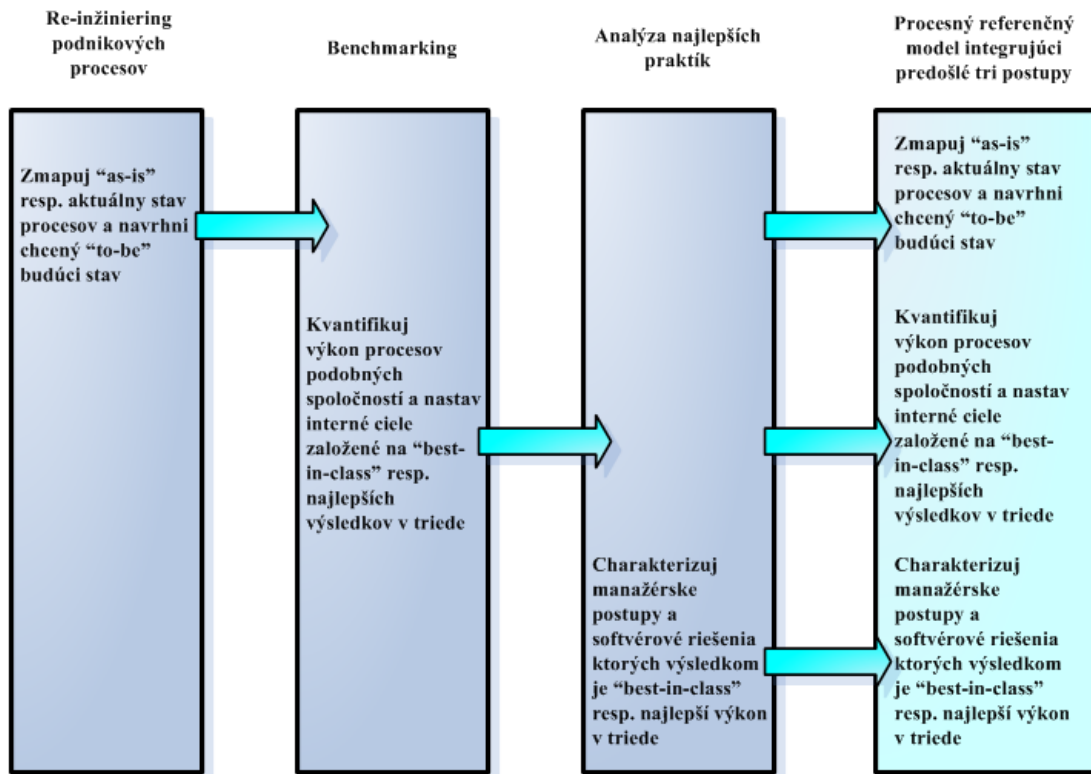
Re-inžiniering podnikových procesov

Zmapuj “as-is” resp. aktuálny stav procesov a navrhni chcený “to-be” budúci stav

Benchmarking

Kvantifikuj výkon procesov podobných spoločností a nastav interné ciele založené na “best-in-class” resp. najlepších výsledkov v triede

Analýza najlepších praktík

Charakterizuj manažérske postupy a softvérové riešenia ktorých výsledkom je “best-in-class” resp. najlepší výkon v triede

Procesný referenčný model integrujúci predošlé tri postupy

Zmapuj “as-is” resp. aktuálny stav procesov a navrhni chcený “to-be” budúci stav

Kvantifikuj výkon procesov podobných spoločností a nastav interné ciele založené na “best-in-class” resp. najlepších výsledkov v triede

Charakterizuj manažérske postupy a softvérové riešenia ktorých výsledkom je “best-in-class” resp. najlepší výkon v triede